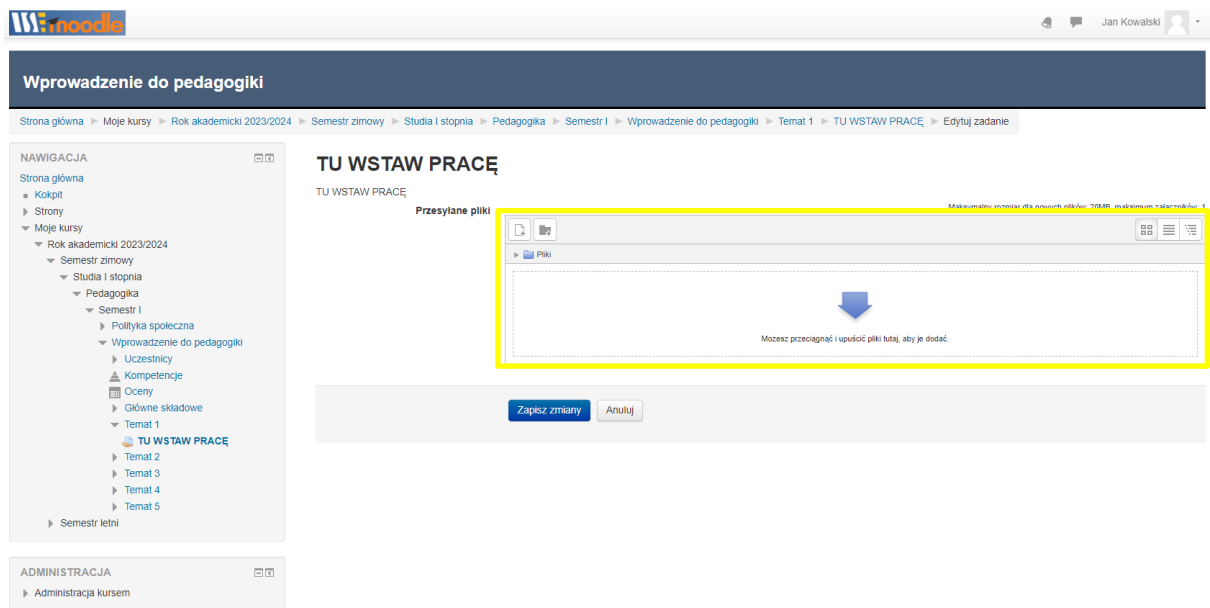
moodle

Jan Kowalski

Wprowadzenie do pedagogiki

Strona główna ► Moje kursy ► Rok akademicki 2023/2024 ► Semestr zimowy ► Studia I stopnia ► Pedagogika ► Semestr I ► Wprowadzenie do pedagogiki ► Temat 1 ► TU WSTAW PRACĘ ► Edytuj zadanie

NAWIGACJA

Strona główna
Kokpit
Strony
Moje kursy
Rok akademicki 2023/2024
Semestr zimowy
Studia I stopnia
Pedagogika
Semestr I
Polityka społeczna
Wprowadzenie do pedagogiki
Uczestnicy
Kompetencje
Oceny
Główne składowe
Temat 1
TU WSTAW PRACĘ
Temat 2
Temat 3
Temat 4
Temat 5
Semestr letni

ADMINISTRACJA

Administracja kursem

TU WSTAW PRACĘ

TU WSTAW PRACĘ

Przesyłane pliki

Maksymalny rozmiar dla nowych plików: 20MB, maksimum załączników: 1

Pliki

Możesz przeciągnąć i upuścić pliki tutaj, aby je dodać.

Zapisz zmiany

Anuluj